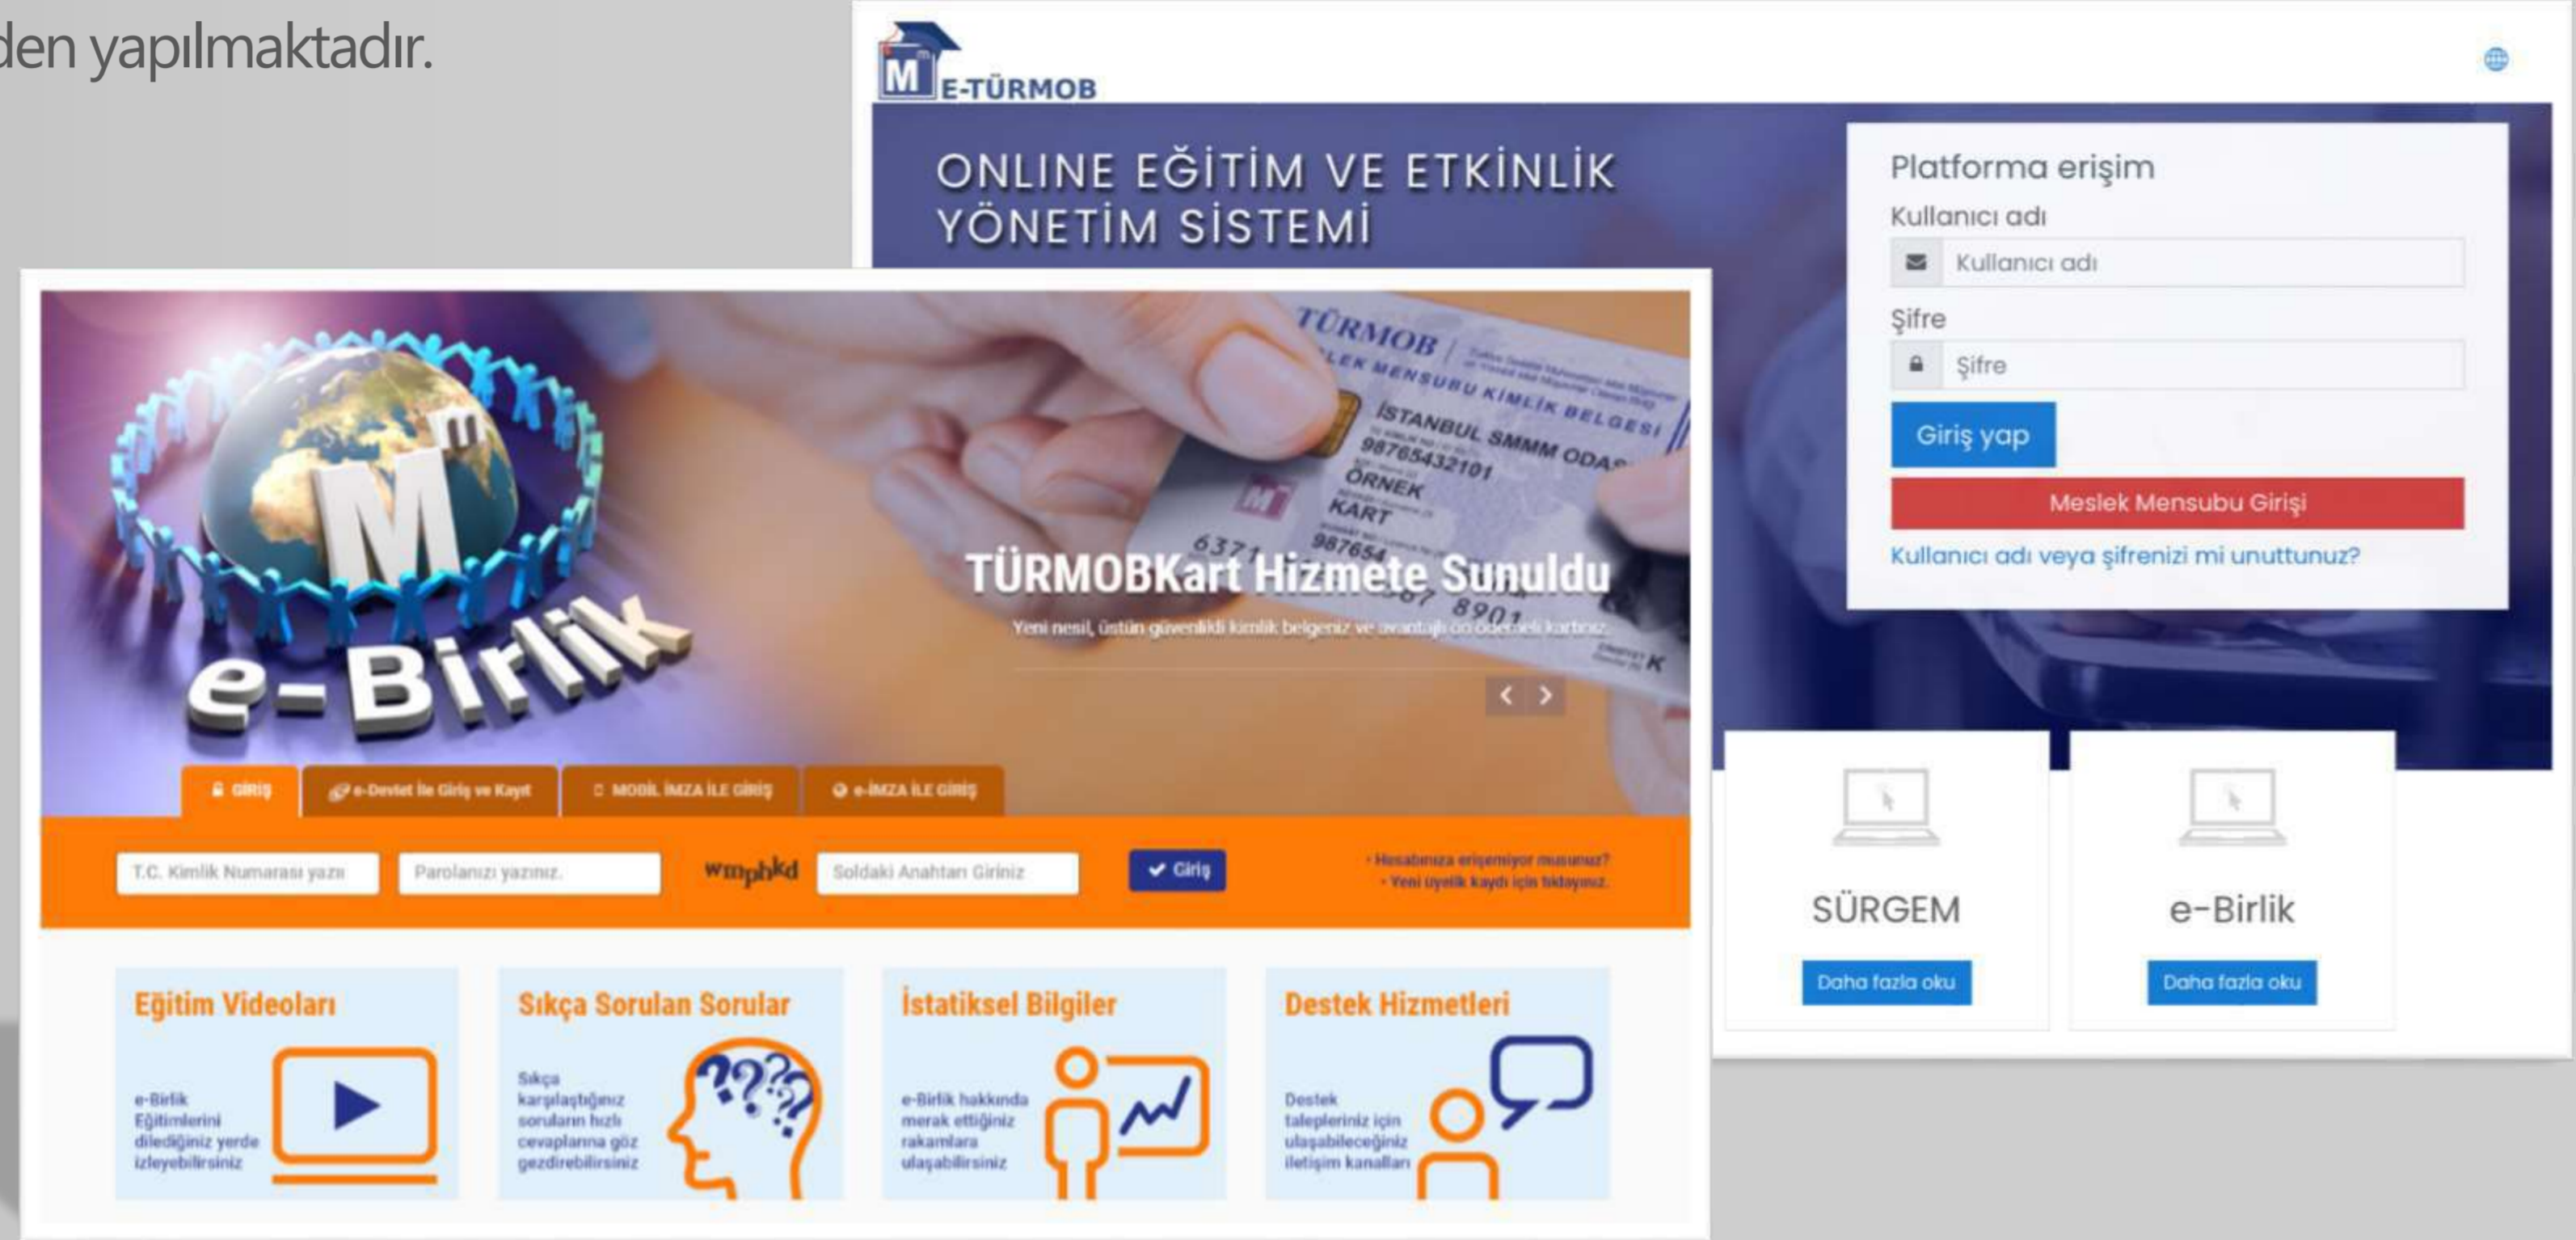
den yapılmaktadır.

E-TÜRMOB

ONLINE EĞİTİM VE ETKİNLİK YÖNETİM SİSTEMİ

Platforma erişim

Kullanıcı adı

Kullanıcı adı

Şifre

Şifre

Giriş yap

Meslek Mensubu Girişi

Kullanıcı adı veya şifrenizi mi unuttunuz?

SÜRGEM

Daha fazla oku

e-Birlik

Daha fazla oku

e-Birlik

TÜRMOB
MESLEK MENSUBU KİMLİK BELGESİ
İSTANBUL SMMM ODASI
98765432101
ÖRNEK
KART

TÜRMOBKart Hizmete Sunuldu

Yeni nesil, üstün güvenlikli kimlik belgeniz ve avantajlı ön ödemeli kartınız.

GİRİŞ | e-Devlet ile Giriş ve Kayıt | MOBİL İMZA İLE GİRİŞ | e-İMZA İLE GİRİŞ

T.C. Kimlik Numarası yazın

Parolanızı yazınız.

wmphkd

Soldaki Anahtarı Giriniz

Giriş

· Hesabınıza erişemiyor musunuz?
· Yeni üyelik kaydı için tıklayınız.

Eğitim Videoları

e-Birlik Eğitimlerini dilediğiniz yerde izleyebilirsiniz

Sıkça Sorulan Sorular

Sıkça karşılaştığınız soruların hızlı cevaplarına göz gezdirebilirsiniz

İstatiksel Bilgiler

e-Birlik hakkında merak ettiğiniz rakamlara ulaşabilirsiniz

Destek Hizmetleri

Destek talepleriniz için ulaşabileceğiniz iletişim kanalları